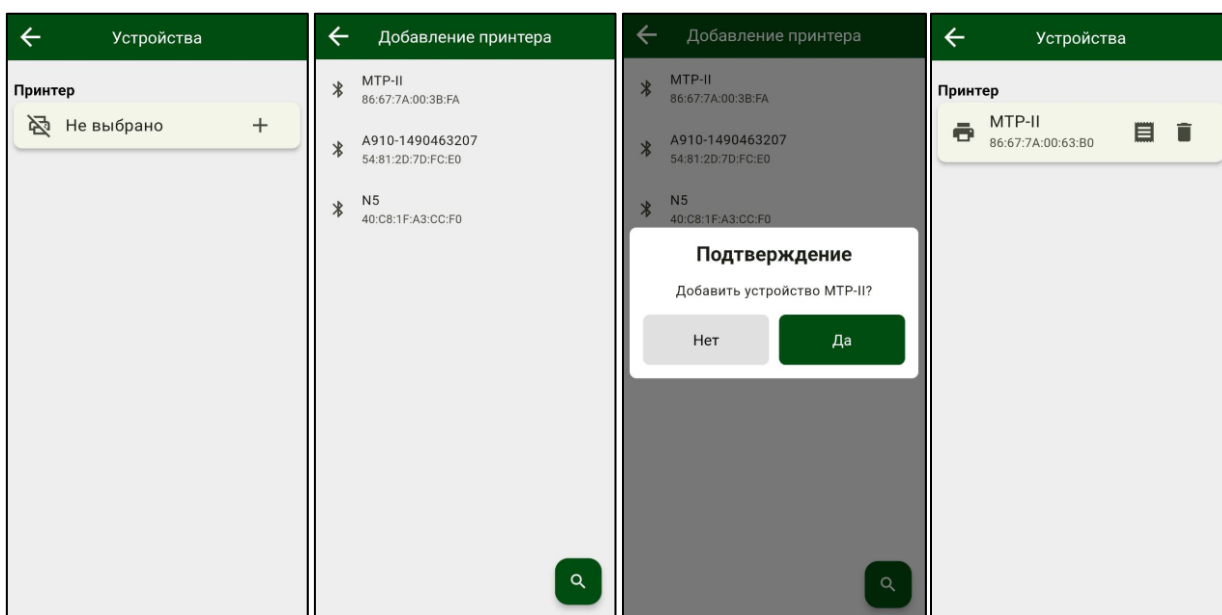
Устройства

Принтер

Не выбрано

Добавление принтера

MTP-II
86:67:7A:00:3B:FA

A910-1490463207
54:81:2D:7D:FC:E0

N5
40:C8:1F:A3:CC:F0

Добавление принтера

MTP-II
86:67:7A:00:3B:FA

A910-1490463207
54:81:2D:7D:FC:E0

N5
40:C8:1F:A3:CC:F0

Подтверждение

Добавить устройство MTP-II?

Нет

Да

Устройства

Принтер

MTP-II
86:67:7A:00:63:B0